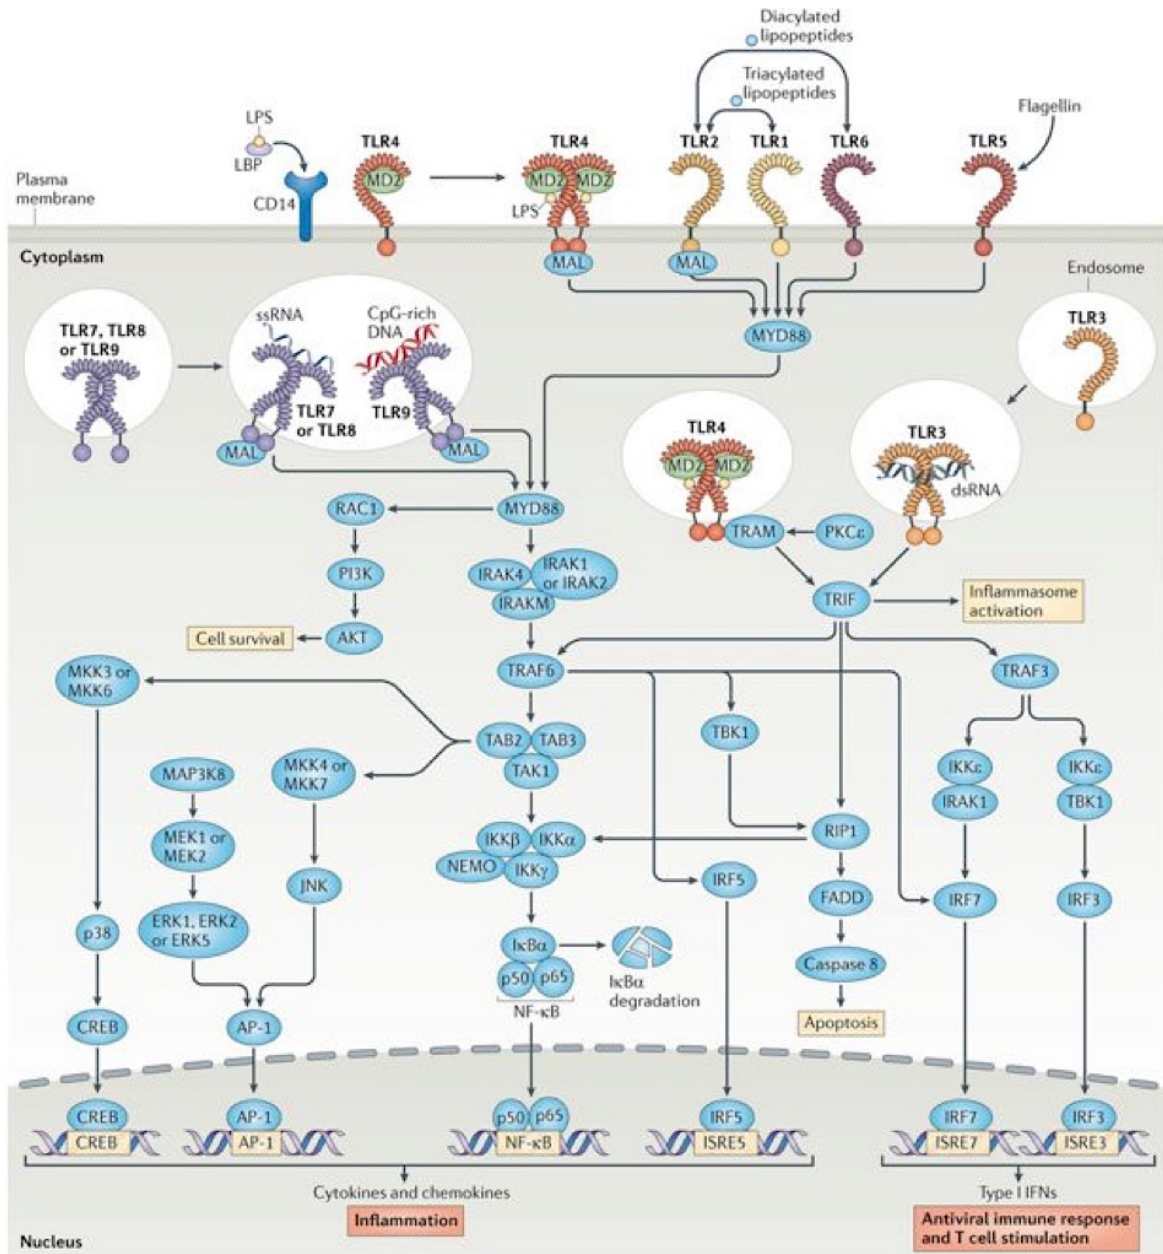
Diacylated lipopeptides

Triacylated lipopeptides

Flagellin

LPS

LBP

CD14

TLR4

MD2

TLR4

MD2 MD2

LPS

TLR2

TLR1

TLR6

TLR5

Plasma membrane

Cytoplasm

MAL

MAL

MYD88

Endosome

TLR3

TLR7, TLR8 or TLR9

ssRNA

CpG-rich DNA

TLR7 or TLR8

TLR9

MAL

MAL

TLR4

MD2 MD2

TLR3

dsRNA

MYD88

RAC1

PI3K

AKT

Cell survival

IRAK4

IRAK1 or IRAK2

IRAKM

TRAM

PKCε

TRIF

Inflammasome activation

TRAF6

TRAF3

MKK3 or MKK6

TAB2

TAB3

TAK1

TBK1

MAP3K8

MKK4 or MKK7

IKKε

IRAK1

IKKε

TBK1

MEK1 or MEK2

IKKβ

IKKα

NEMO

IKKγ

RIP1

IRF5

FADD

IRF7

IRF3

JNK

ERK1, ERK2 or ERK5

p38

IκBα

p50

p65

NF-κB

IκBα degradation

Caspase 8

Apoptosis

CREB

AP-1

CREB

CREB

AP-1

AP-1

p50

p65

NF-κB

IRF5

ISRE5

IRF7

ISRE7

IRF3

ISRE3

Cytokines and chemokines

Inflammation

Type I IFNs

Antiviral immune response and T cell stimulation

Nucleus